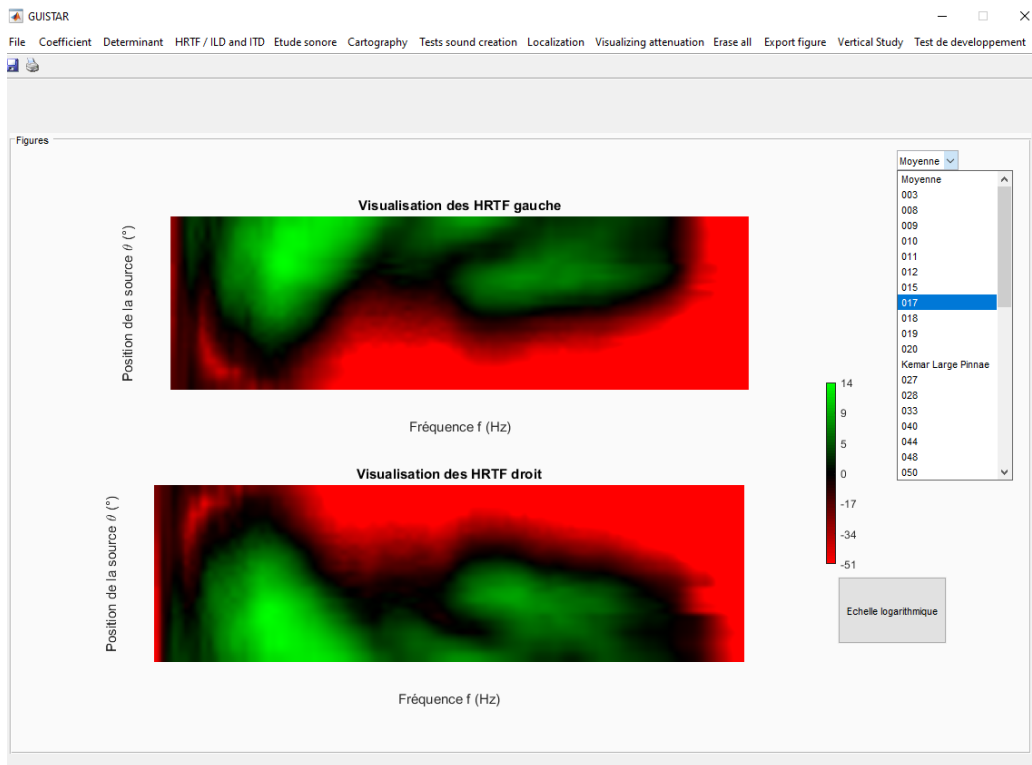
GUISTAR

File Coefficient Determinant HRTF / ILD and ITD Etude sonore Cartography Tests sound creation Localization Visualizing attenuation Erase all Export figure Vertical Study Test de developpement

Figures

Visualisation des HRTF gauche

Position de la source $\theta$ (°)

Fréquence f (Hz)

Visualisation des HRTF droit

Position de la source $\theta$ (°)

Fréquence f (Hz)

14
9
5
0
-17
-34
-51

Moyenne

Moyenne
003
008
009
010
011
012
015
017
018
019
020
Kemar Large Pinnae
027
028
033
040
044
048
050

Echelle logarithmique